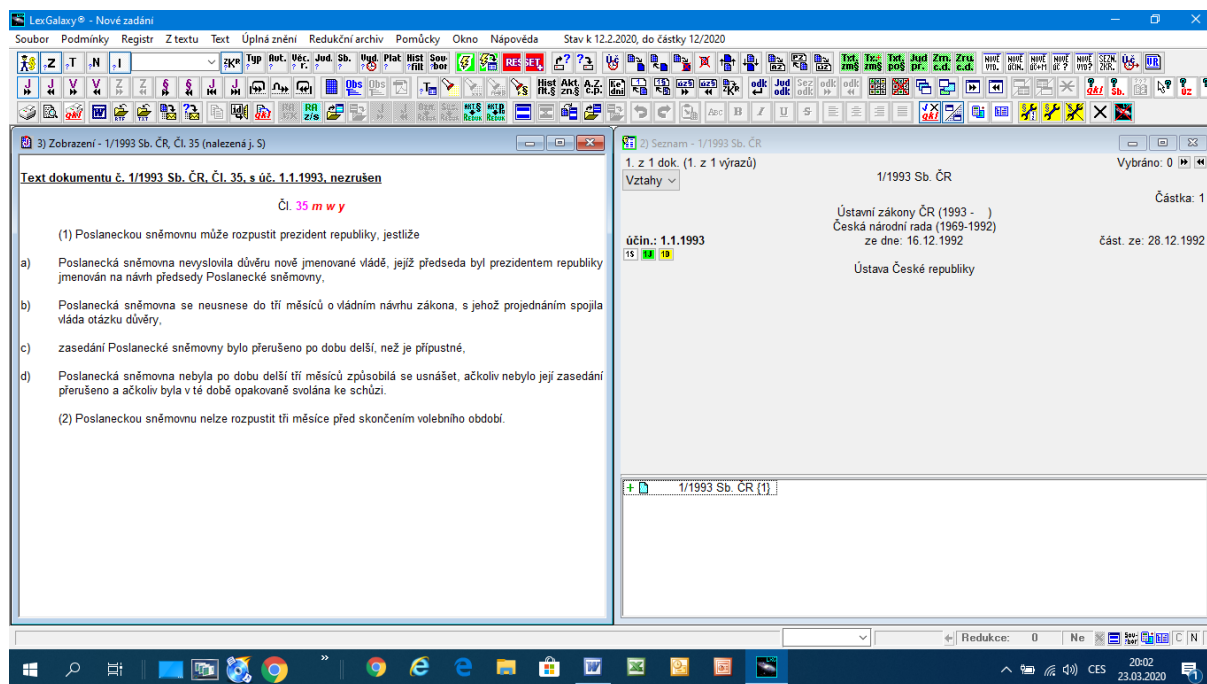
LexGalaxy® - Nové zadání

Soubor Podmínky Registr Z textu Text Úplná znění Redukční archiv Pomůcky Okno Nápověda Stav k 12.2.2020, do částky 12/2020

3) Zobrazení - 1/1993 Sb. ČR, Čl. 35 (nalezená j. S)

Text dokumentu č. 1/1993 Sb. ČR, Čl. 35, s úč. 1.1.1993, nezrušen

Čl. 35 m w y

(1) Poslaneckou sněmovnu může rozpustit prezident republiky, jestliže

a) Poslanecká sněmovna nevyslovila důvěru nově jmenované vládě, jejíž předseda byl prezidentem republiky jmenován na návrh předsedy Poslanecké sněmovny,

b) Poslanecká sněmovna se neusnese do tří měsíců o vládním návrhu zákona, s jehož projednáním spojila vláda otázku důvěry,

c) zasedání Poslanecké sněmovny bylo přerušeno po dobu delší, než je přípustné,

d) Poslanecká sněmovna nebyla po dobu delší tří měsíců způsobilá se usnášet, ačkoliv nebylo její zasedání přerušeno a ačkoliv byla v té době opakovaně svolána ke schůzi.

(2) Poslaneckou sněmovnu nelze rozpustit tři měsíce před skončením volebního období.

2) Seznam - 1/1993 Sb. ČR

1. z 1 dok. (1. z 1 výrazů)
Vybráno: 0
Vztahy
1/1993 Sb. ČR
Částka: 1
Ústavní zákony ČR (1993 - )
Česká národní rada (1969-1992)
účin.: 1.1.1993
ze dne: 16.12.1992
část. ze: 28.12.1992
Ústava České republiky

1/1993 Sb. ČR {1}

Redukce: 0
Ne

CES
20:02
23.03.2020